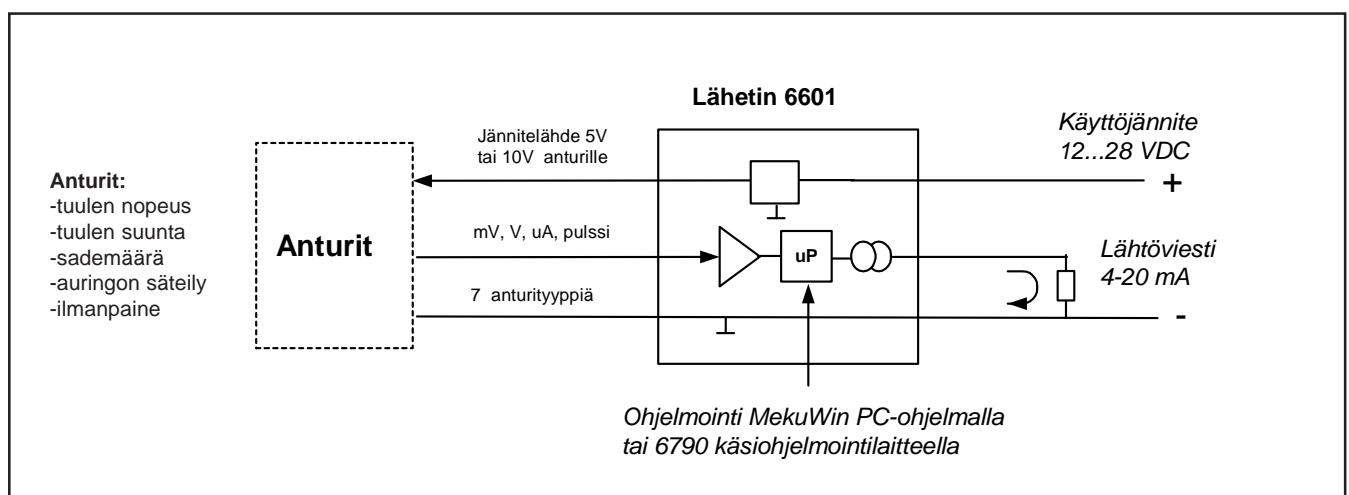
Lähetin 6601

Jännitelähde 5V
tai 10V anturille

Käyttöjännite
12...28 VDC

+

Anturit:
-tuulen nopeus
-tuulen suunta
-sademäärä
-auringon säteily
-ilmanpaine

Anturit

mV, V, uA, pulssi

uP

Lähtöviesti
4-20 mA

7 anturityyppiä

-

Ohjelmointi MekuWin PC-ohjelmalla
tai 6790 käsiohjelmointilaitteella